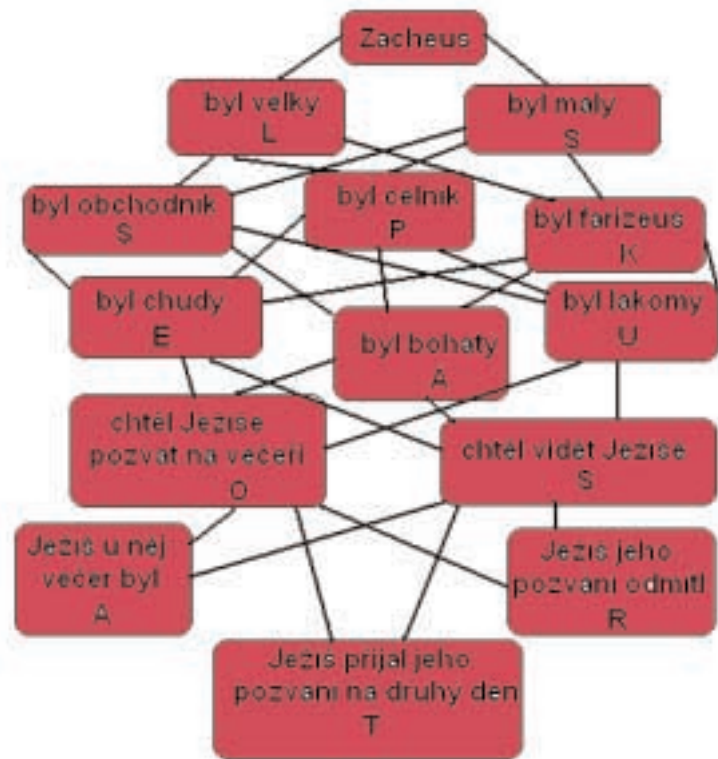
Zacheus

byl velky
L

byl maly
S

byl obchodnik
Š

byl celnik
P

byl farizeus
K

byl chudy
E

byl bohaty
A

byl lakomy
U

chtěl Ježíše pozvat na večeři
O

chtěl vidět Ježíše
S

Ježíš u něj večer byl
A

Ježíš jeho pozvání odmítl
R

Ježíš přijal jeho pozvání na druhy den
T